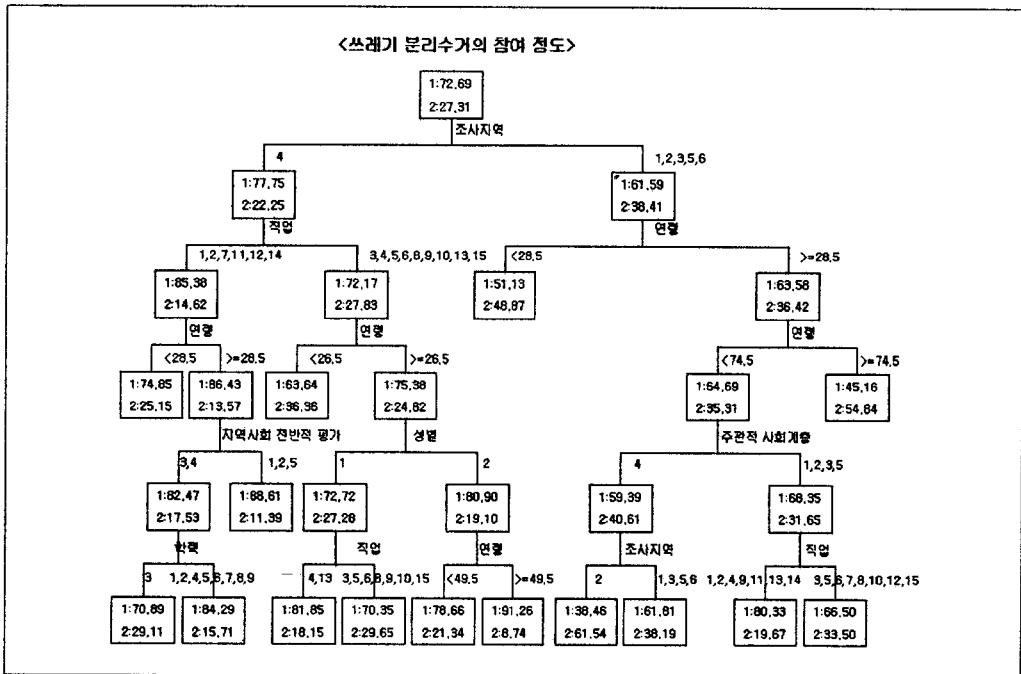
<쓰레기 분리수거의 참여 정도>

1:72.69
2:27.31

조사지역

4

1,2,3,5,6

1:77.75
2:22.25

직업

1:61.59
2:38.41

연령

1,2,7,11,12,14

3,4,5,6,8,9,10,13,15

<28.5

>=28.5

1:85.38
2:14.62

연령

1:72.17
2:27.83

연령

1:51.13
2:48.87

1:63.58
2:36.42

연령

<28.5

>=28.5

<26.5

>=26.5

<74.5

>=74.5

1:74.85
2:25.15

1:86.43
2:13.57

지역사회 전반적 평가

1:63.64
2:36.36

1:75.38
2:24.62

성별

1:64.69
2:35.31

주관적 사회계층

1:45.16
2:54.84

3,4

1,2,5

1

2

4

1,2,3,5

1:82.47
2:17.53

학력

1:88.61
2:11.39

1:72.72
2:27.28

직업

1:80.90
2:19.10

연령

1:59.39
2:40.61

조사지역

1:68.35
2:31.65

직업

3

1,2,4,5,6,7,8,9

4,13

3,5,6,8,9,10,15

<49.5

>=49.5

2

1,3,5,6

1,2,4,9,11,13,14

3,5,6,7,8,10,12,15

1:70.89
2:29.11

1:84.29
2:15.71

1:81.85
2:18.15

1:70.35
2:29.65

1:78.66
2:21.34

1:91.26
2:8.74

1:38.46
2:61.54

1:61.81
2:38.19

1:80.33
2:19.67

1:66.50
2:33.50